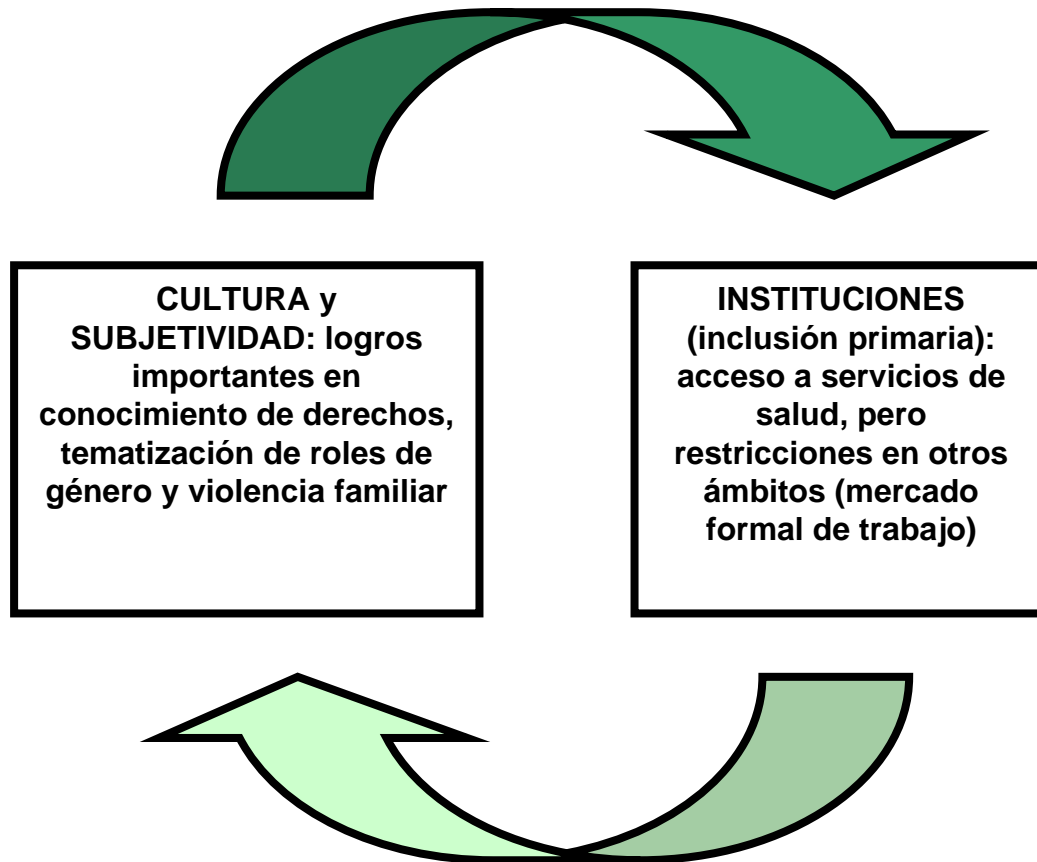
CULTURA y SUBJETIVIDAD: logros importantes en conocimiento de derechos, tematización de roles de género y violencia familiar

INSTITUCIONES (inclusión primaria): acceso a servicios de salud, pero restricciones en otros ámbitos (mercado formal de trabajo)